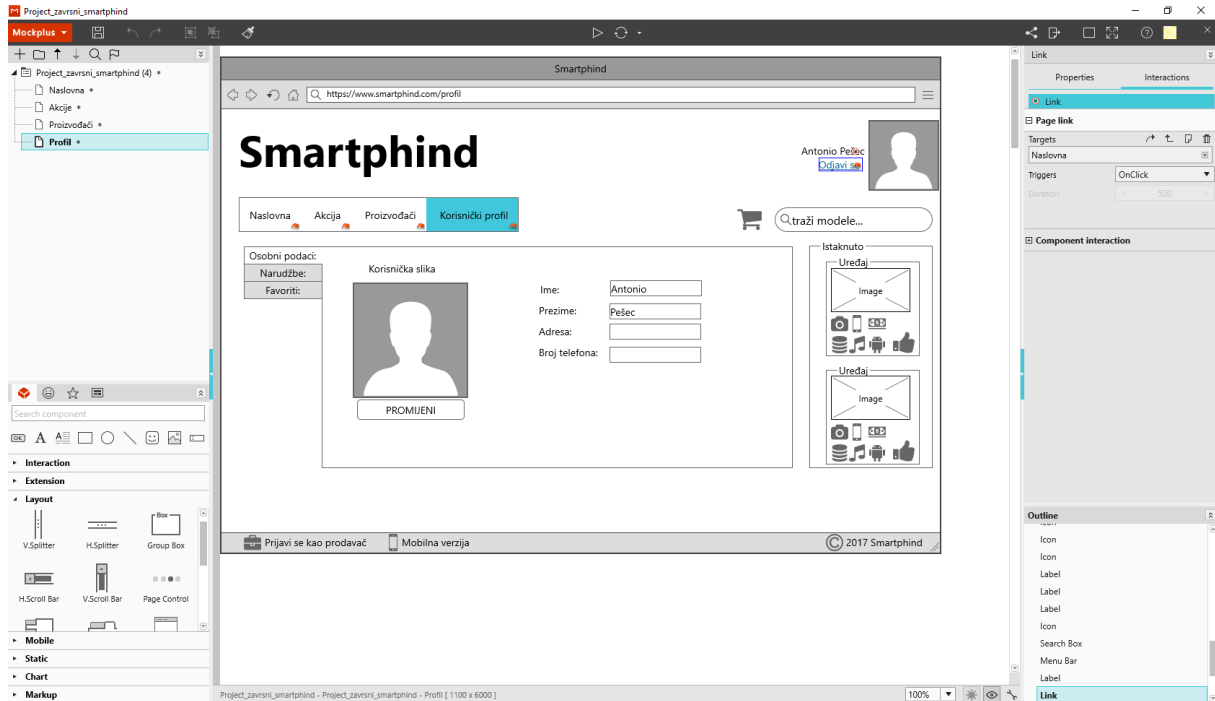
Project_zavrsni_smartphind

Mockplus

Project_zavrsni_smartphind (4) *
Naslovna *
Akcije *
Proizvođači *
Profil *

Search component

Interaction
Extension
Layout
V.Splitter
H.Splitter
Box
Group Box
H.Scroll Bar
V.Scroll Bar
Page Control
Mobile
Static
Chart
Markup

Smartphind

https://www.smartphind.com/profil

Smartphind

Antonio Pešec
Odjavi se

Naslovna
Akcija
Proizvođači
Korisnički profil

traži modele...

Osobni podaci:
Narudžbe:
Favoriti:

Korisnička slika

PROMIJENI

Ime: Antonio
Prezime: Pešec
Adresa:
Broj telefona:

Istaknuto
Uređaj
Image
Uređaj
Image

Prijavi se kao prodavač
Mobilna verzija
© 2017 Smartphind

Project_zavrsni_smartphind - Project_zavrsni_smartphind - Profil [ 1100 x 6000 ]

100%

Link
Properties
Interactions
Link
Page link
Targets
Naslovna
Triggers
OnClick
Duration
500
Component interaction

Outline
Icon
Icon
Label
Label
Label
Icon
Search Box
Menu Bar
Label
Link